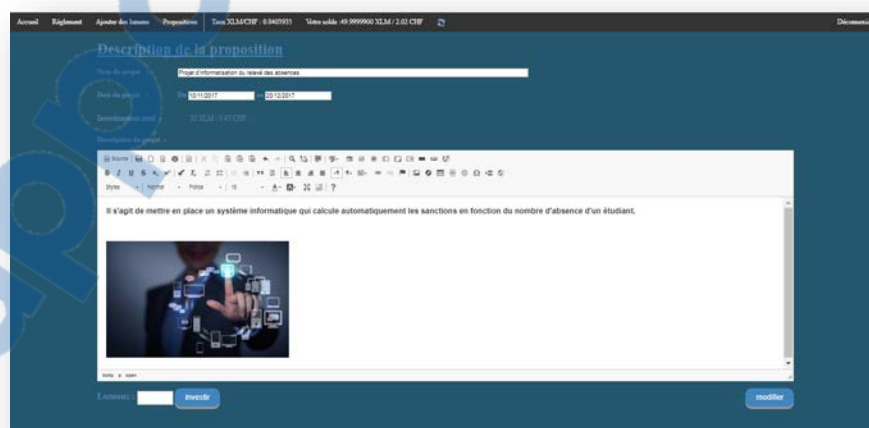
Accueil Règlement Ajouter des lumens Propositions Taux XLM/CHF : 0.0405935 Votre solde :49.9999900 XLM / 2.02 CHF Déconnexion

Description de la proposition

Nom du projet : Projet d'informatisation du relevé des absences

Date du projet : Du 10/11/2017 au 20/12/2017

Investissement total : 20 XLM / 0.81 CHF

Description du projet :

Source

Styles Normal Police Taille

Il s'agit de mettre en place un système informatique qui calcule automatiquement les sanctions en fonction du nombre d'absence d'un étudiant.

body p span

Lumens : Investir

modifier